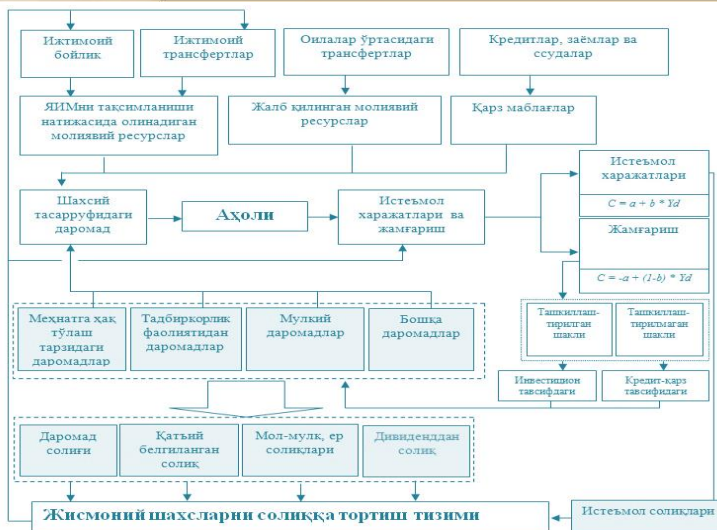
Ижтимоий бойлик

Ижтимоий трансфертлар

Оилалар ўртасидаги трансфертлар

Кредитлар, заёмлар ва ссудалар

ЯИМни тақсимланиши натижасида олинадиган молиявий ресурслар

Жалб қилинган молиявий ресурслар

Қарз маблағлар

Истеъмол харажатлари

$C = a + b * Yd$

Шахсий тасарруфидаги даромад

Аҳоли

Истеъмол харажатлари ва жамғариш

Жамғариш

$C = -a + (1-b) * Yd$

Меҳнатга ҳақ тўлаш тарздаги даромадлар

Тадбиркорлик фаолиятидан даромадлар

Мулкий даромадлар

Бошқа даромадлар

Ташкиллаш-тирилган шакли

Ташкиллаш-тирилмаган шакли

Инвестицион тавсифдаги

Кредит-қарз тавсифдаги

Даромад солиғи

Қатъий белгиланган солиқ

Мол-мулк, ер солиқлари

Дивиденддан солиқ

Жисмоний шахсларни солиққа тортиш тизими

Истеъмол солиқлари